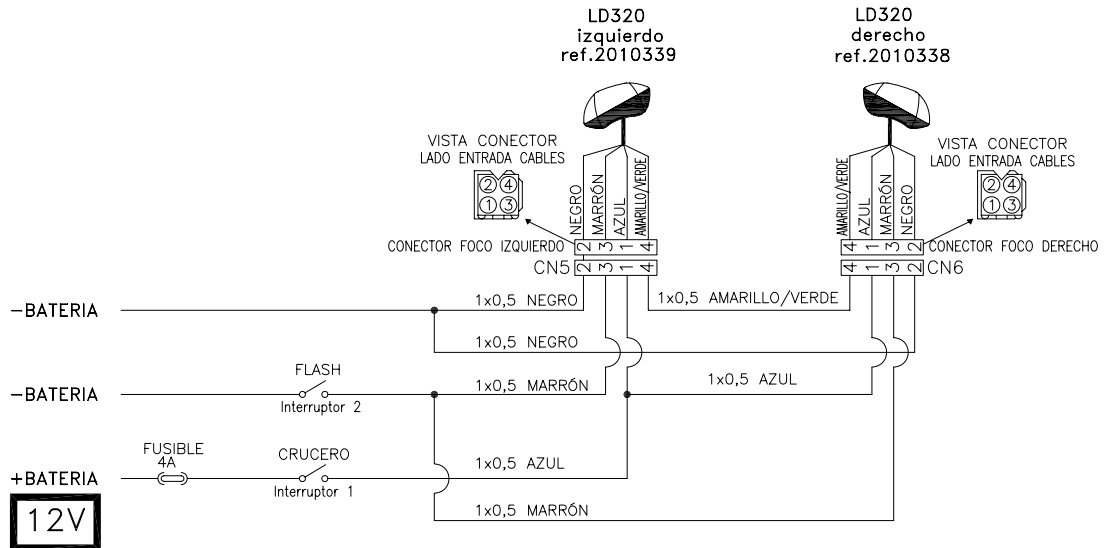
LD320
izquierdo
ref.2010339

LD320
derecho
ref.2010338

VISTA CONECTOR
LADO ENTRADA CABLES

2 4
1 3

NEGRO
MARRÓN
AZUL
AMARILLO/VERDE

CONECTOR FOCO IZQUIERDO 2 3 1 4
CN5 2 3 1 4

AMARILLO/VERDE
AZUL
MARRÓN
NEGRO

VISTA CONECTOR
LADO ENTRADA CABLES

2 4
1 3

4 1 3 2 CONECTOR FOCO DERECHO
4 1 3 2 CN6

−BATERIA
1x0,5 NEGRO
1x0,5 AMARILLO/VERDE
1x0,5 NEGRO

FLASH
−BATERIA
Interruptor 2
1x0,5 MARRÓN
1x0,5 AZUL

FUSIBLE
4A
CRUCERO
+BATERIA
Interruptor 1
1x0,5 AZUL

12V
1x0,5 MARRÓN